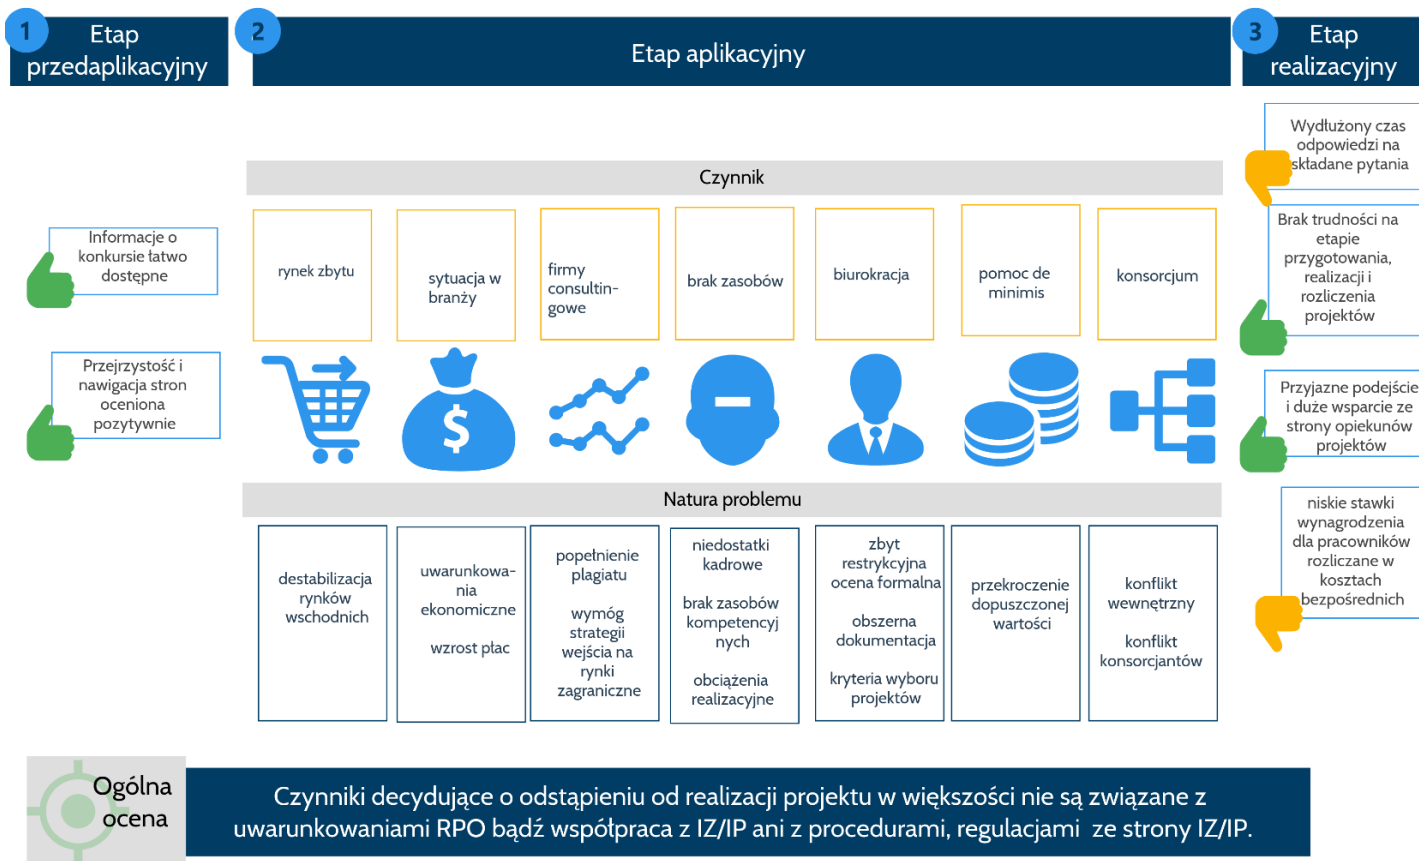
1 Etap przedaplikacyjny

2 Etap aplikacyjny

3 Etap realizacyjny

Informacje o konkursie łatwo dostępne

Przejrzystość i nawigacja stron oceniona pozytywnie

Czynnik

rynek zbytu

sytuacja w branży

firmy consultingowe

brak zasobów

biurokracja

pomoc de minimis

konsorcjum

Natura problemu

destabilizacja rynków wschodnich

uwarunkowania ekonomiczne

wzrost płac

popełnienie plagiatu

wymóg strategii wejścia na rynki zagraniczne

niedostatki kadrowe

brak zasobów kompetencyjnych

obciążenia realizacyjne

zbyt restrykcyjna ocena formalna

obszerna dokumentacja

kryteria wyboru projektów

przekroczenie dopuszczonej wartości

konflikt wewnętrzny

konflikt konsorcjantów

Wydłużony czas odpowiedzi na składane pytania

Brak trudności na etapie przygotowania, realizacji i rozliczenia projektów

Przyjazne podejście i duże wsparcie ze strony opiekunów projektów

niskie stawki wynagrodzenia dla pracowników rozliczane w kosztach bezpośrednich

Ogólna ocena

Czynniki decydujące o odstąpieniu od realizacji projektu w większości nie są związane z uwarunkowaniami RPO bądź współpraca z IZ/IP ani z procedurami, regulacjami ze strony IZ/IP.